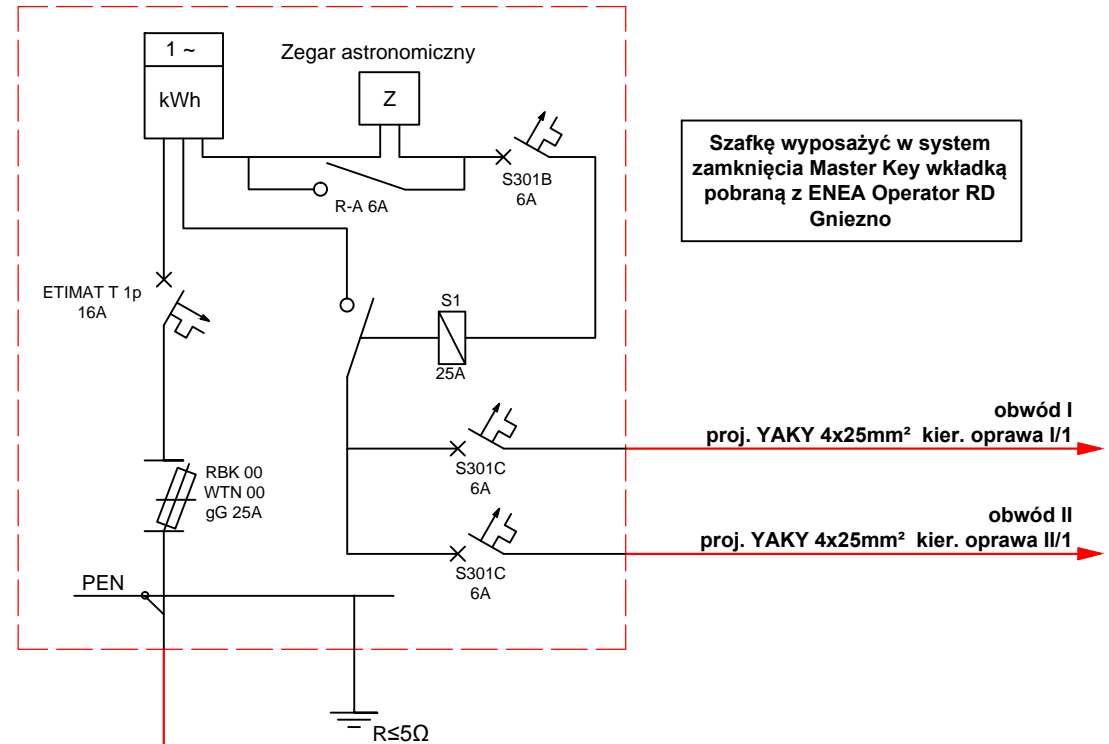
1 ~
kWh
Zegar astronomiczny
Z
R-A 6A
S301B
6A
Szafkę wyposażyć w system zamknięcia Master Key wkładką pobraną z ENEA Operator RD Gniezno
ETIMAT T 1p
16A
S1
25A
obwód I
proj. YAKY 4x25mm² kier. oprawa I/1
S301C
6A
RBK 00
WTN 00
gG 25A
obwód II
proj. YAKY 4x25mm² kier. oprawa II/1
S301C
6A
PEN
R≤5Ω